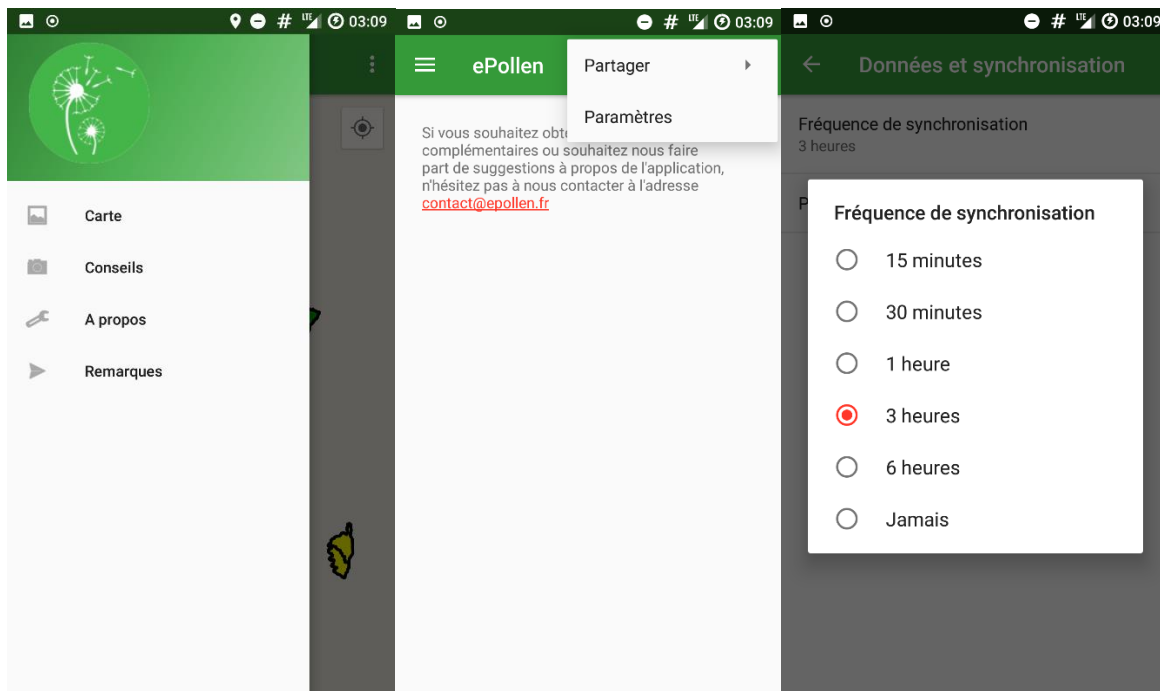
03:09

Carte

Conseils

A propos

Remarques

03:09

ePollen

Partager

Paramètres

Si vous souhaitez obte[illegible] complémentaires ou souhaitez nous faire part de suggestions à propos de l'application, n'hésitez pas à nous contacter à l'adresse contact@epollen.fr

03:09

Données et synchronisation

Fréquence de synchronisation
3 heures

P

Fréquence de synchronisation

15 minutes

30 minutes

1 heure

3 heures

6 heures

Jamais